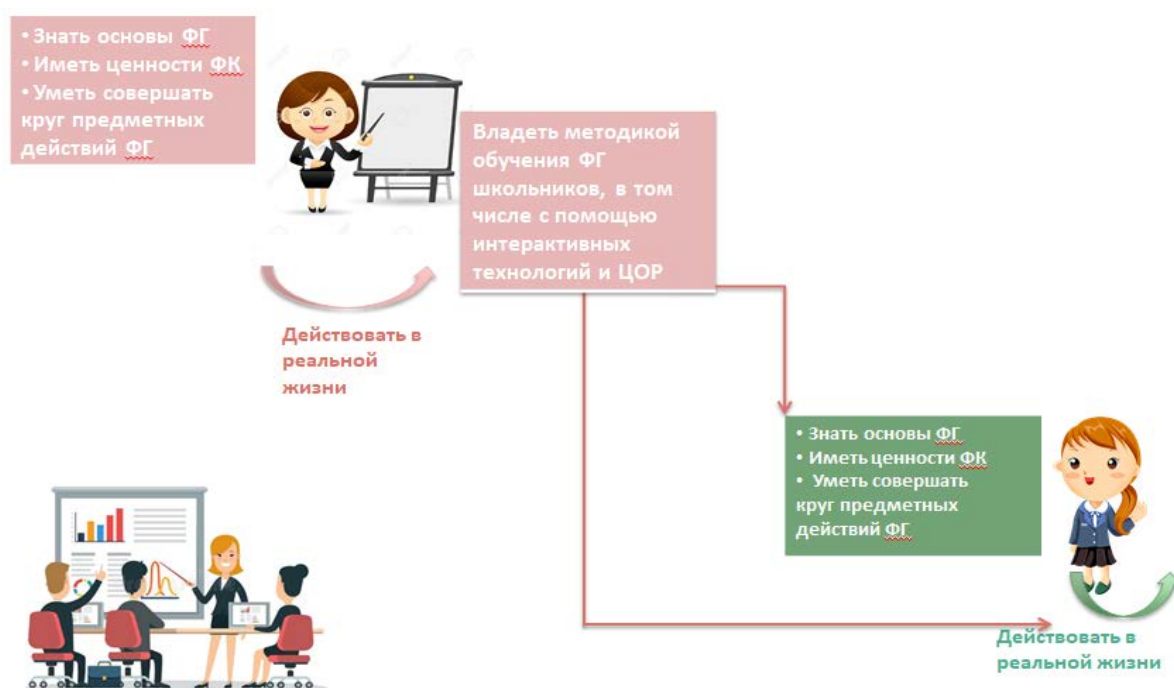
• Знать основы ФГ
• Иметь ценности ФК
• Уметь совершать круг предметных действий ФГ

Владеть методикой обучения ФГ школьников, в том числе с помощью интерактивных технологий и ЦОР

Действовать в реальной жизни

• Знать основы ФГ
• Иметь ценности ФК
• Уметь совершать круг предметных действий ФГ

Действовать в реальной жизни